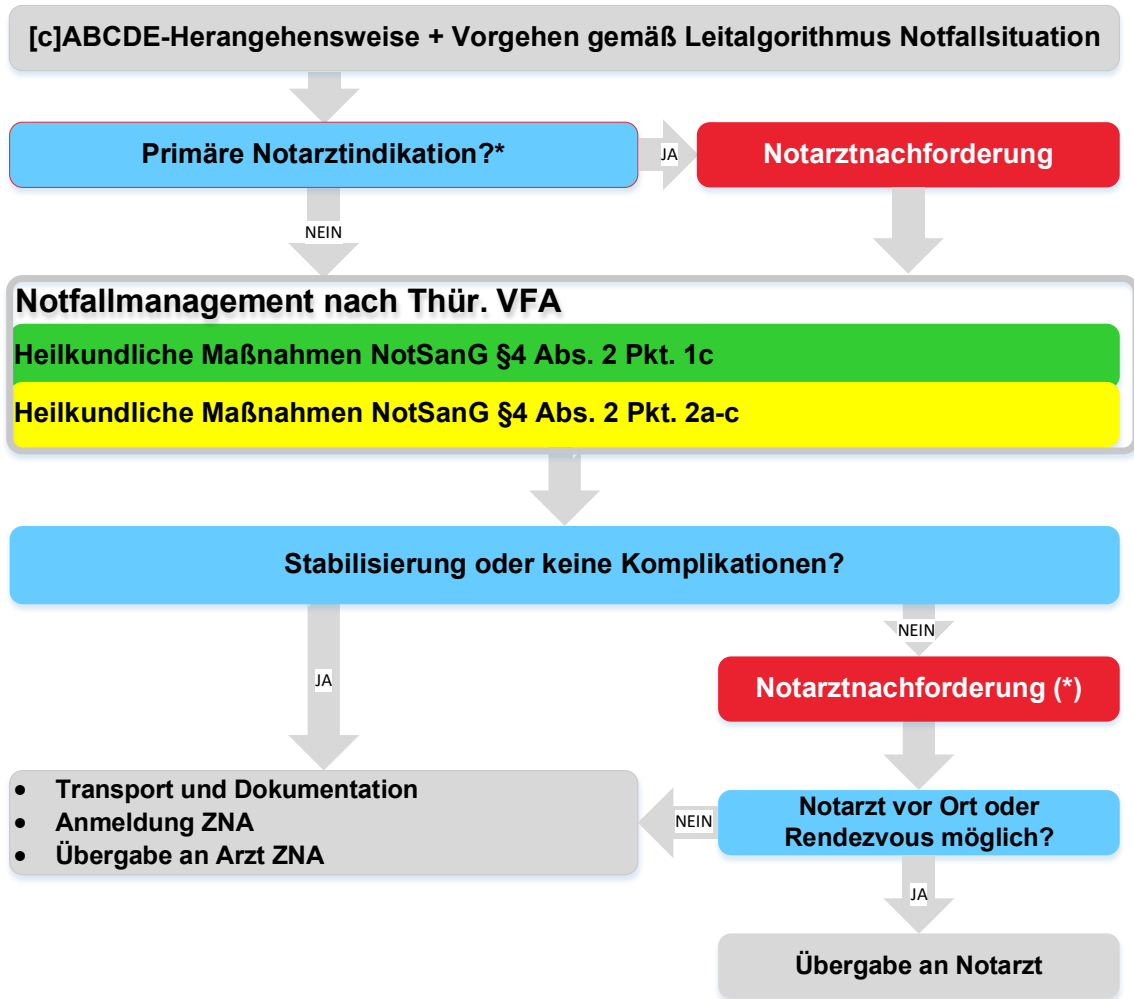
[c]ABCDE-Herangehensweise + Vorgehen gemäß Leitalgorithmus Notfallsituation

Primäre Notarztindikation?*

JA

Notarztnachforderung

NEIN

Notfallmanagement nach Thür. VFA

Heilkundliche Maßnahmen NotSanG §4 Abs. 2 Pkt. 1c

Heilkundliche Maßnahmen NotSanG §4 Abs. 2 Pkt. 2a-c

Stabilisierung oder keine Komplikationen?

NEIN

JA

Notarztnachforderung (*)

- Transport und Dokumentation
- Anmeldung ZNA
- Übergabe an Arzt ZNA

NEIN

Notarzt vor Ort oder Rendezvous möglich?

JA

Übergabe an Notarzt